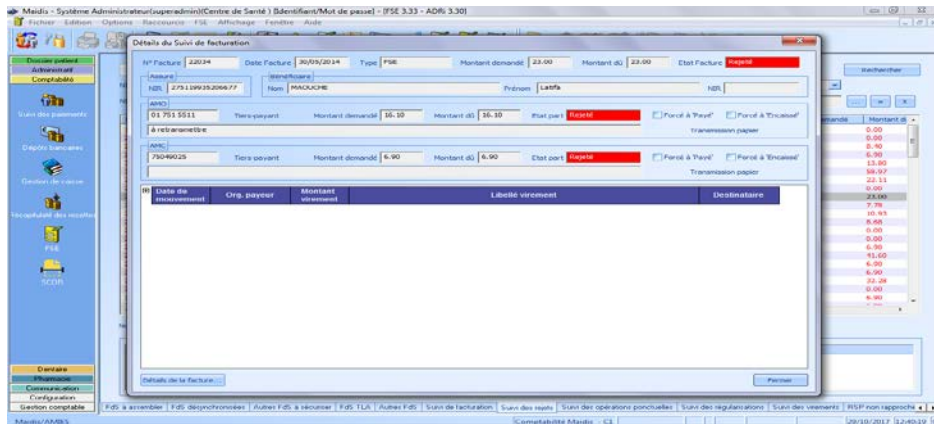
Maidis - Système Administrateur(superadmin)(Centre de Santé ) [Identifiant/Mot de passe] - [FSE 3.33 - ADRi 3.30]

Fichier Edition Options Raccourcis FSE Affichage Fenêtre Aide

Dossier patient
Administratif
Comptabilité

Suivi des paiements

Dépôts bancaires

Gestion de caisse

Récapitulatif des recettes

FSE

SCOR

Dentaire
Pharmacie
Communication
Configuration
Gestion comptable

Détails du Suivi de facturation

N° Facture 22034 Date Facture 30/09/2014 Type FSE Montant demandé 23.00 Montant dû 23.00 Etat Facture Rejeté

Assuré
NIR 2751199352066 77

Bénéficiaire
Nom MAOUCHE Prénom Latifa NIR

AMO
01 751 5511 Tiers-payant Montant demandé 16.10 Montant dû 16.10 Etat part Rejeté Forcé à 'Payé' Forcé à 'Encaissé'
à retransmettre Transmission papier

AMC
75049025 Tiers payant Montant demandé 6.90 Montant dû 6.90 Etat part Rejeté Forcé à 'Payé' Forcé à 'Encaissé'
Transmission papier

| R | Date de mouvement | Org. payeur | Montant virement | Libellé virement | Destinataire |
|---|---|---|---|---|---|

Détails de la facture... Fermer

Rechercher

Montant dû
0.00
0.00
8.90
6.90
13.80
58.97
22.11
0.00
23.00
7.76
10.93
8.68
0.00
0.00
6.90
41.60
6.90
6.90
32.28
0.00
6.90

FdS à assembler | FdS désynchronisées | Autres FdS à sécuriser | FdS TLA | Autres FdS | Suivi de facturation | Suivi des rejets | Suivi des opérations ponctuelles | Suivi des régularisations | Suivi des virements | RSP non rapproché

Maidis/AMBIS Comptabilité Maidis - C1 29/10/2017 12:40:19